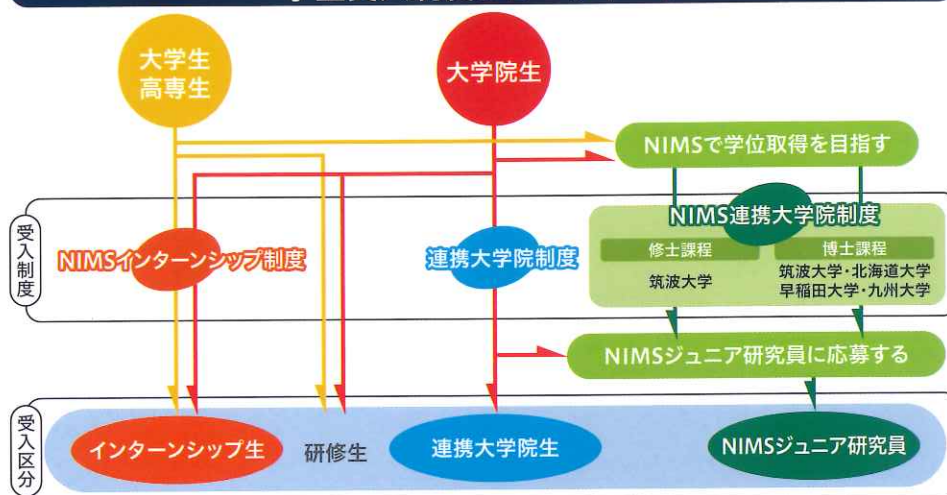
大学生
高専生

大学院生

NIMSで学位取得を目指す

受入制度

NIMSインターンシップ制度

連携大学院制度

NIMS連携大学院制度

| 修士課程 | 博士課程 |
|---|---|
| 筑波大学 | 筑波大学・北海道大学 早稲田大学・九州大学 |

NIMSジュニア研究員に応募する

受入区分

インターンシップ生

研修生

連携大学院生

NIMSジュニア研究員